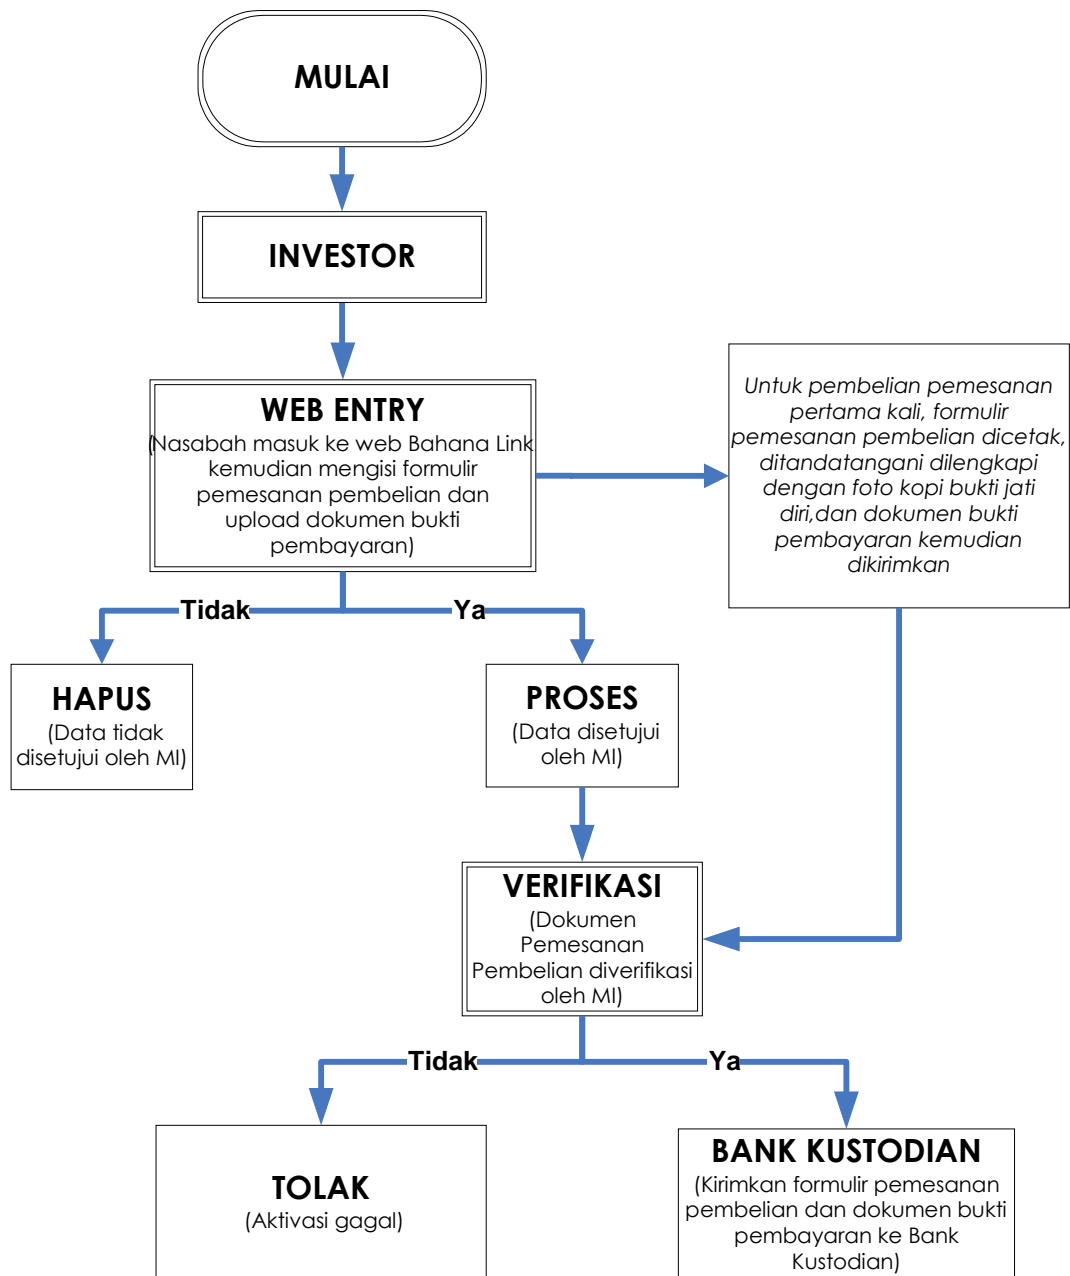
MULAI

INVESTOR

WEB ENTRY
(Nasabah masuk ke web Bahana Link kemudian mengisi formulir pemesanan pembelian dan upload dokumen bukti pembayaran)

Untuk pembelian pemesanan pertama kali, formulir pemesanan pembelian dicetak, ditandatangani dilengkapi dengan foto kopi bukti jati diri,dan dokumen bukti pembayaran kemudian dikirimkan

Tidak

Ya

HAPUS
(Data tidak disetujui oleh MI)

PROSES
(Data disetujui oleh MI)

VERIFIKASI
(Dokumen Pemesanan Pembelian diverifikasi oleh MI)

Tidak

Ya

TOLAK
(Aktivasi gagal)

BANK KUSTODIAN
(Kirimkan formulir pemesanan pembelian dan dokumen bukti pembayaran ke Bank Kustodian)